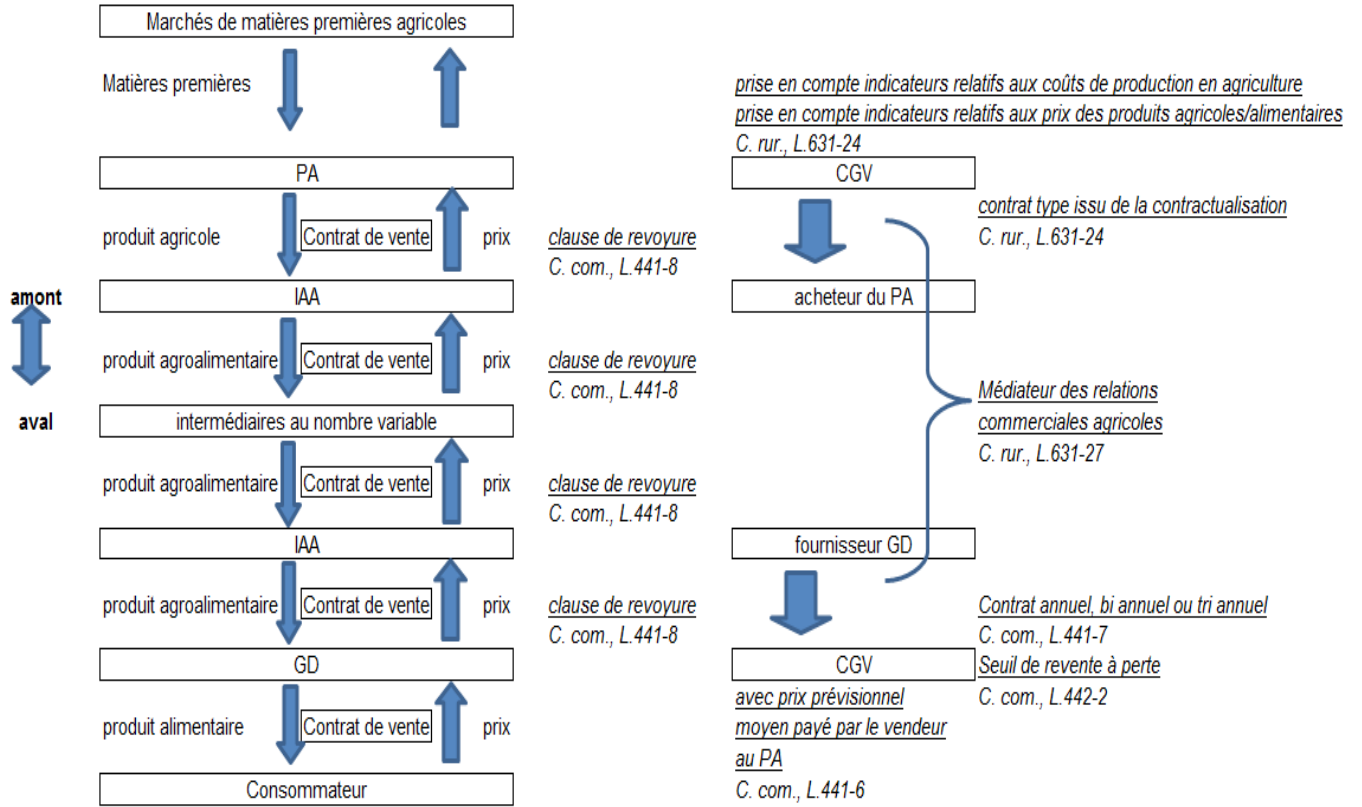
Marchés de matières premières agricoles

Matières premières

prise en compte indicateurs relatifs aux coûts de production en agriculture
prise en compte indicateurs relatifs aux prix des produits agricoles/alimentaires
C. rur., L.631-24

PA

CGV

produit agricole Contrat de vente prix

clause de revoyure
C. com., L.441-8

contrat type issu de la contractualisation
C. rur., L.631-24

amont

IAA

acheteur du PA

produit agroalimentaire Contrat de vente prix

clause de revoyure
C. com., L.441-8

Médiateur des relations commerciales agricoles
C. rur., L.631-27

aval

intermédiaires au nombre variable

produit agroalimentaire Contrat de vente prix

clause de revoyure
C. com., L.441-8

IAA

fournisseur GD

produit agroalimentaire Contrat de vente prix

clause de revoyure
C. com., L.441-8

Contrat annuel, bi annuel ou tri annuel
C. com., L.441-7

GD

CGV

Seuil de revente à perte
C. com., L.442-2

avec prix prévisionnel moyen payé par le vendeur au PA
C. com., L.441-6

produit alimentaire Contrat de vente prix

Consommateur